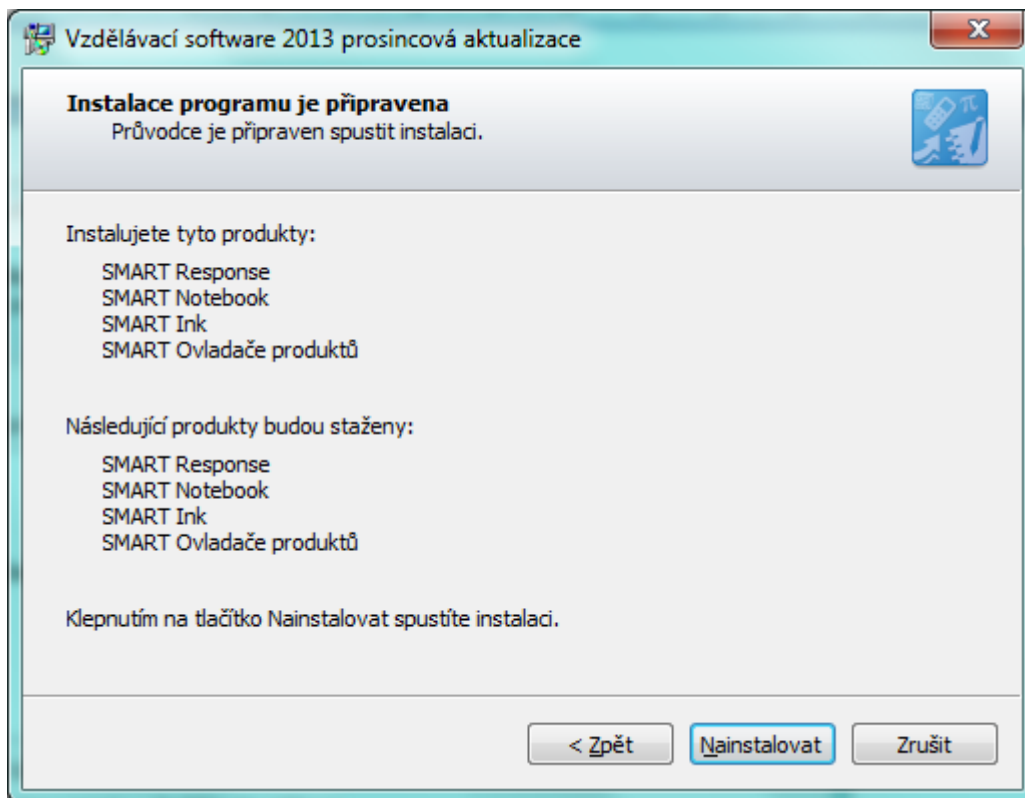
Vzdělávací software 2013 prosincová aktualizace

Instalace programu je připravena
Průvodce je připraven spustit instalaci.

Instalujete tyto produkty:

SMART Response
SMART Notebook
SMART Ink
SMART Ovladače produktů

Následující produkty budou staženy:

SMART Response
SMART Notebook
SMART Ink
SMART Ovladače produktů

Klepnutím na tlačítko Nainstalovat spustíte instalaci.

< Zpět
Nainstalovat
Zrušit